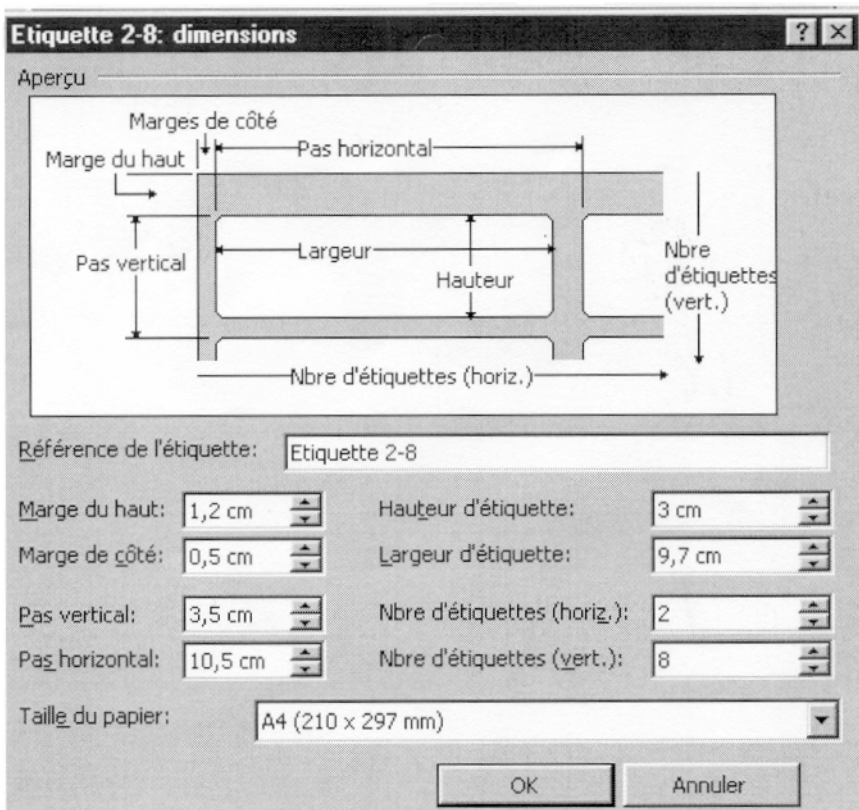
Etiquette 2-8: dimensions

? ×

Aperçu

Marges de côté

Marge du haut

Pas horizontal

Pas vertical

Largeur

Hauteur

Nbre d'étiquettes (vert.)

Nbre d'étiquettes (horiz.)

Référence de l'étiquette: Etiquette 2-8

Marge du haut: 1,2 cm

Marge de côté: 0,5 cm

Pas vertical: 3,5 cm

Pas horizontal: 10,5 cm

Hauteur d'étiquette: 3 cm

Largeur d'étiquette: 9,7 cm

Nbre d'étiquettes (horiz.): 2

Nbre d'étiquettes (vert.): 8

Taille du papier: A4 (210 x 297 mm)

OK

Annuler